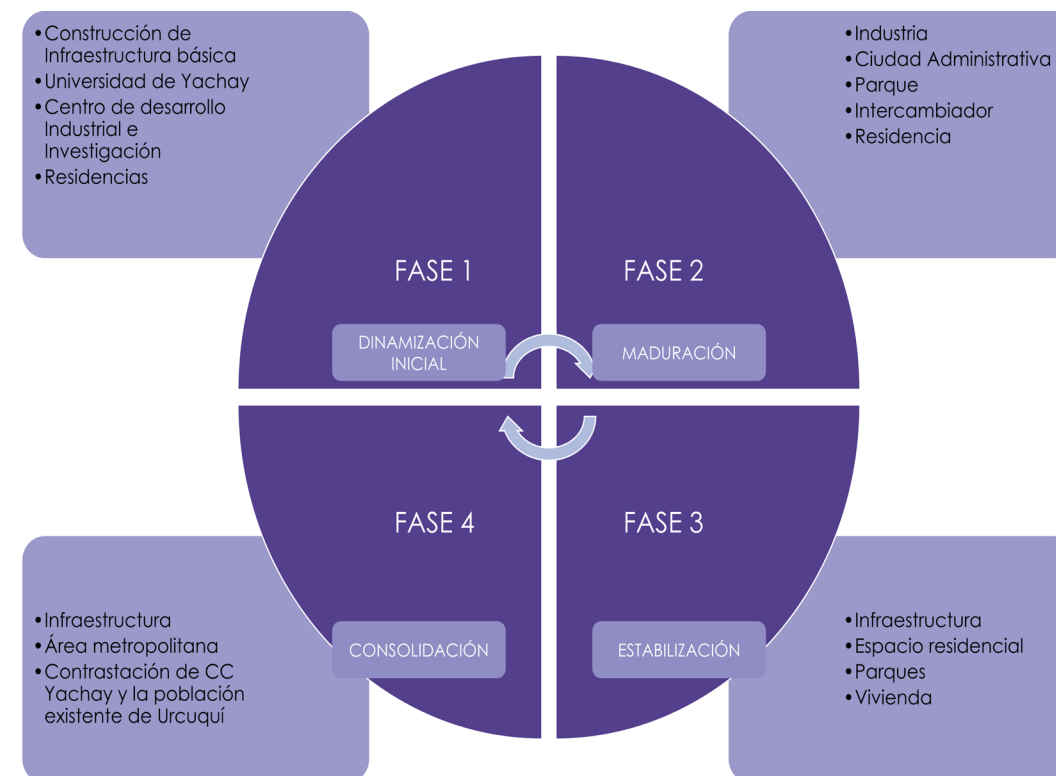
- Construcción de Infraestructura básica
- Universidad de Yachay
- Centro de desarrollo Industrial e Investigación
- Residencias

- Industria
- Ciudad Administrativa
- Parque
- Intercambiador
- Residencia

FASE 1

DINAMIZACIÓN INICIAL

FASE 2

MADURACIÓN

FASE 4

CONSOLIDACIÓN

FASE 3

ESTABILIZACIÓN

- Infraestructura
- Área metropolitana
- Contrastación de CC Yachay y la población existente de Urcuquí

- Infraestructura
- Espacio residencial
- Parques
- Vivienda